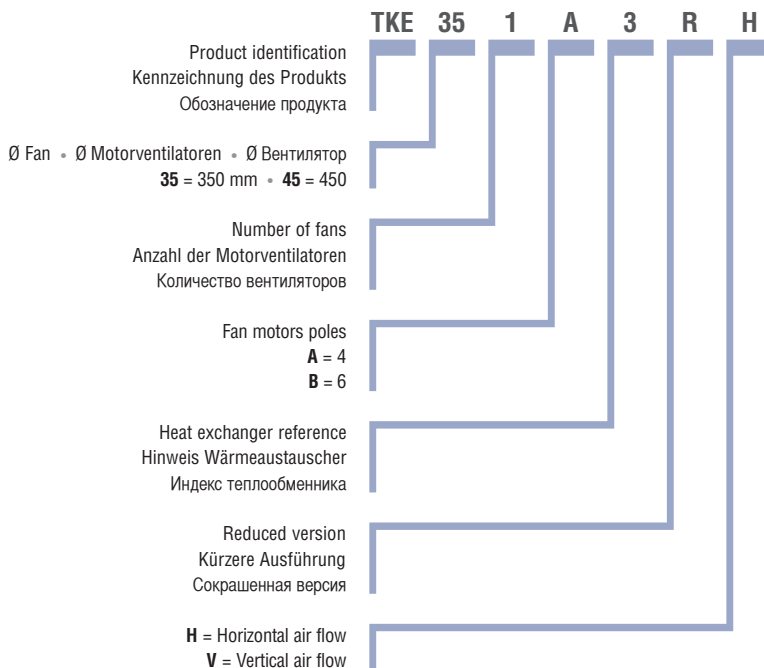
TKE 35 1 A 3 R H

Product identification
Kennzeichnung des Produkts
Обозначение продукта

Ø Fan • Ø Motorventilatoren • Ø Вентилятор
**35** = 350 mm • **45** = 450

Number of fans
Anzahl der Motorventilatoren
Количество вентиляторов

Fan motors poles
**A** = 4
**B** = 6

Heat exchanger reference
Hinweis Wärmeaustauscher
Индекс теплообменника

Reduced version
Kürzere Ausführung
Сокращенная версия

**H** = Horizontal air flow
**V** = Vertical air flow